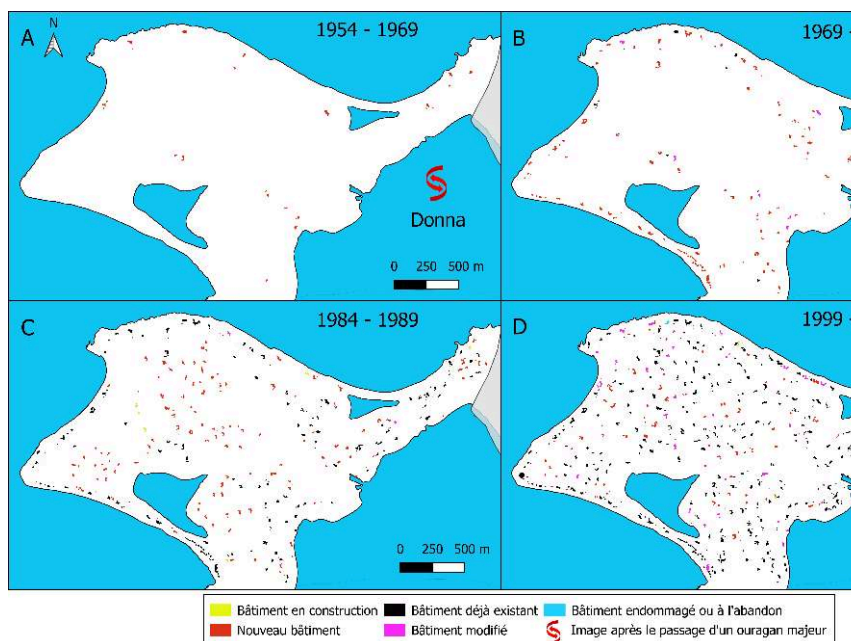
A N 1954 - 1969

Donna

0 250 500 m

B 1969 -

C 1984 - 1989

0 250 500 m

D 1999 -

Bâtiment en construction
Nouveau bâtiment
Bâtiment déjà existant
Bâtiment modifié
Bâtiment endommagé ou à l'abandon
Image après le passage d'un ouragan majeur